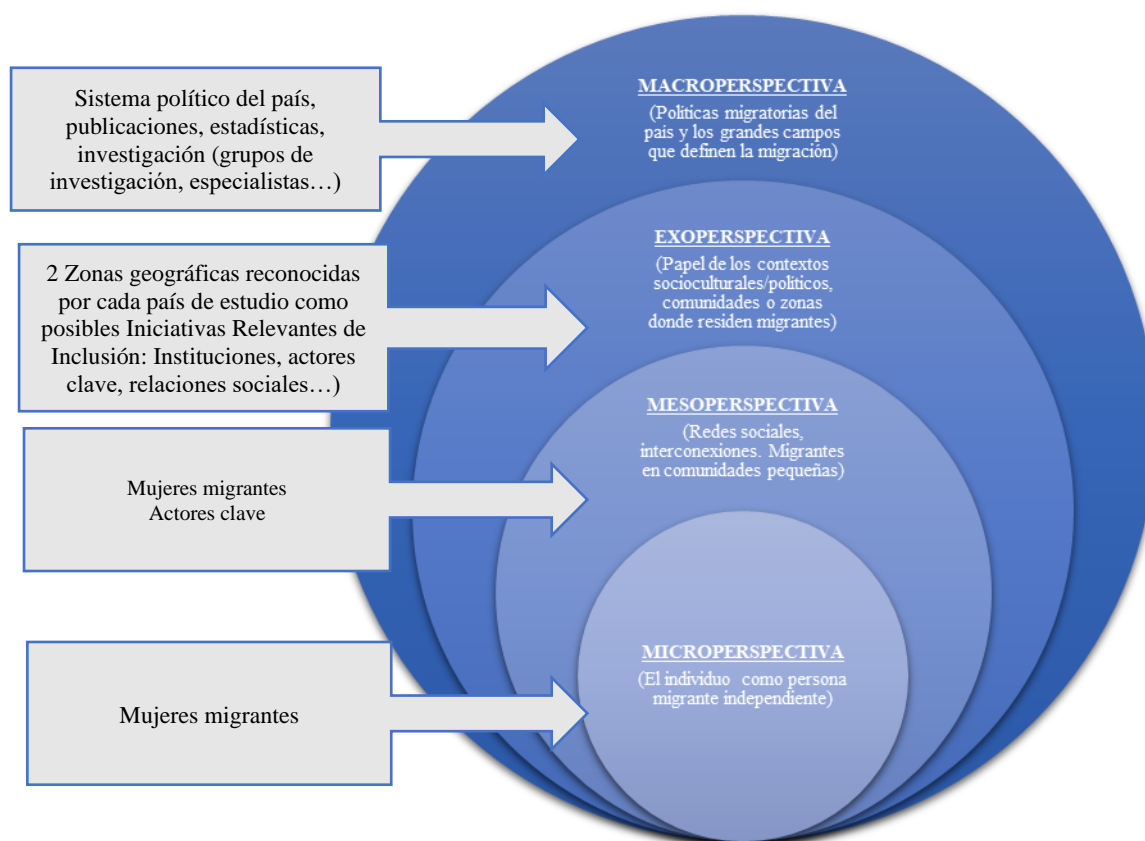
Sistema político del país, publicaciones, estadísticas, investigación (grupos de investigación, especialistas…)

MACROPERSPECTIVA
(Politicas migratorias del pais y los grandes campos que definen la migración)

2 Zonas geográficas reconocidas por cada país de estudio como posibles Iniciativas Relevantes de Inclusión: Instituciones, actores clave, relaciones sociales…)

EXOPERSPECTIVA
(Papel de los contextos socioculturales/politicos, comunidades o zonas donde residen migrantes)

Mujeres migrantes
Actores clave

MESOPERSPECTIVA
(Redes sociales, interconexiones. Migrantes en comunidades pequeñas)

Mujeres migrantes

MICROPERSPECTIVA
(El individuo como persona migrante independiente)